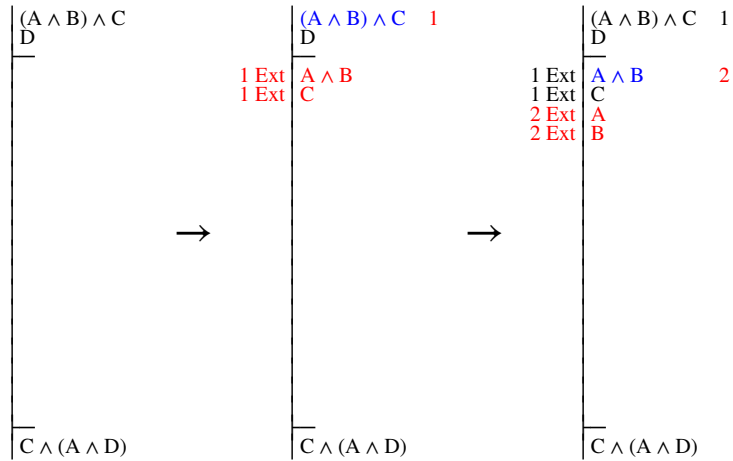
$(A \wedge B) \wedge C$
D

$C \wedge (A \wedge D)$

$\rightarrow$

$(A \wedge B) \wedge C$ 1
D

1 Ext $A \wedge B$
1 Ext C

$C \wedge (A \wedge D)$

$\rightarrow$

$(A \wedge B) \wedge C$ 1
D

1 Ext $A \wedge B$ 2
1 Ext C
2 Ext A
2 Ext B

$C \wedge (A \wedge D)$